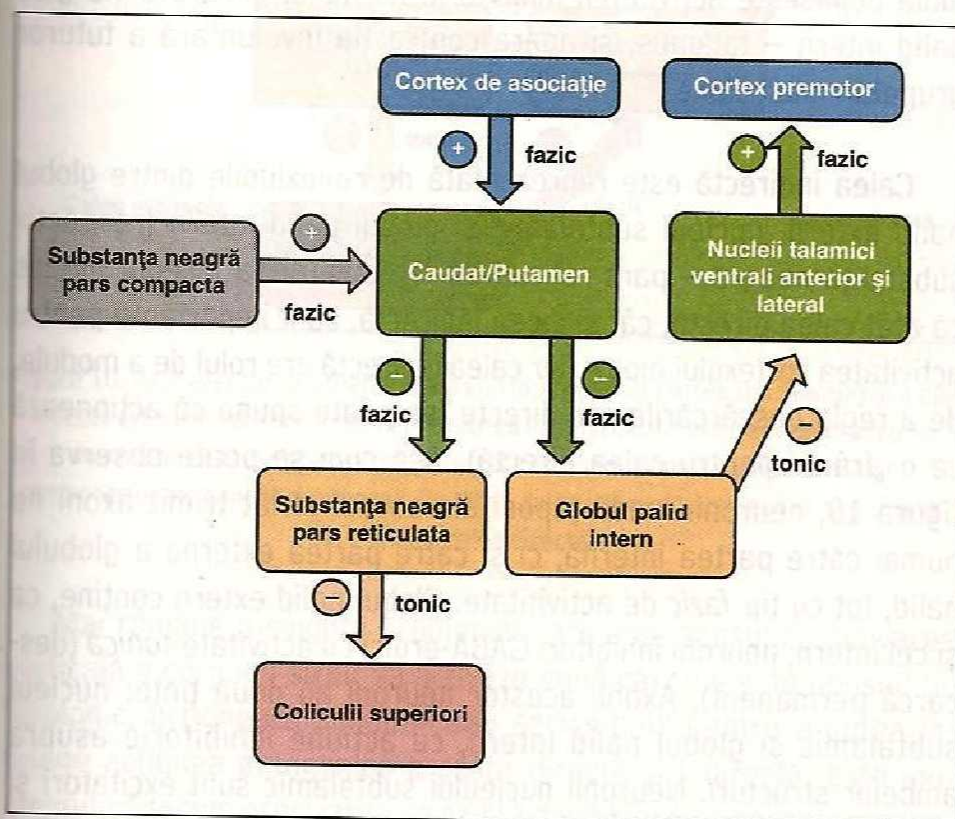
Cortex de asociație

Cortex premotor

+

fazic

+

fazic

Substanța neagră pars compacta

+

fazic

Caudat/Putamen

Nucleii talamici ventrali anterior și lateral

−

fazic

−

fazic

−

tonic

Substanța neagră pars reticulata

Globul palid intern

−

tonic

Coliculii superiori